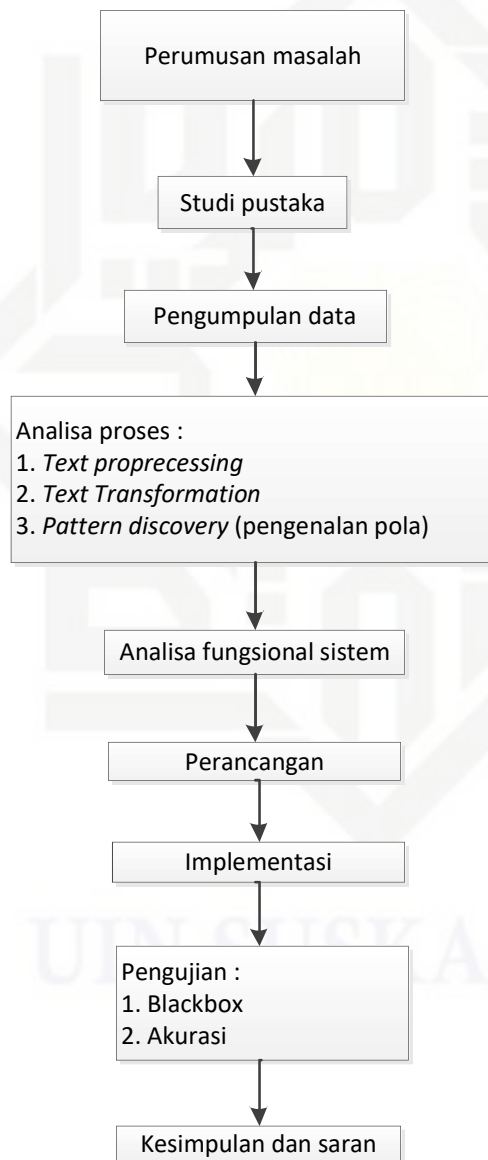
Perumusan masalah

Studi pustaka

Pengumpulan data

Analisa proses :
1. *Text proprecessing*
2. *Text Transformation*
3. *Pattern discovery* (pengenalan pola)

Analisa fungsional sistem

Perancangan

Implementasi

Pengujian :
1. Blackbox
2. Akurasi

Kesimpulan dan saran

UIN SUSKA